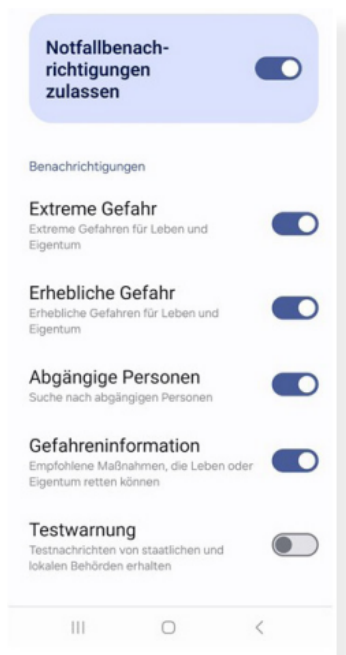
Notfallbenachrichtigungen zulassen

Benachrichtigungen

Extreme Gefahr
Extreme Gefahren für Leben und Eigentum

Erhebliche Gefahr
Erhebliche Gefahren für Leben und Eigentum

Abgängige Personen
Suche nach abgängigen Personen

Gefahreninformation
Empfohlene Maßnahmen, die Leben oder Eigentum retten können

Testwarnung
Testnachrichten von staatlichen und lokalen Behörden erhalten